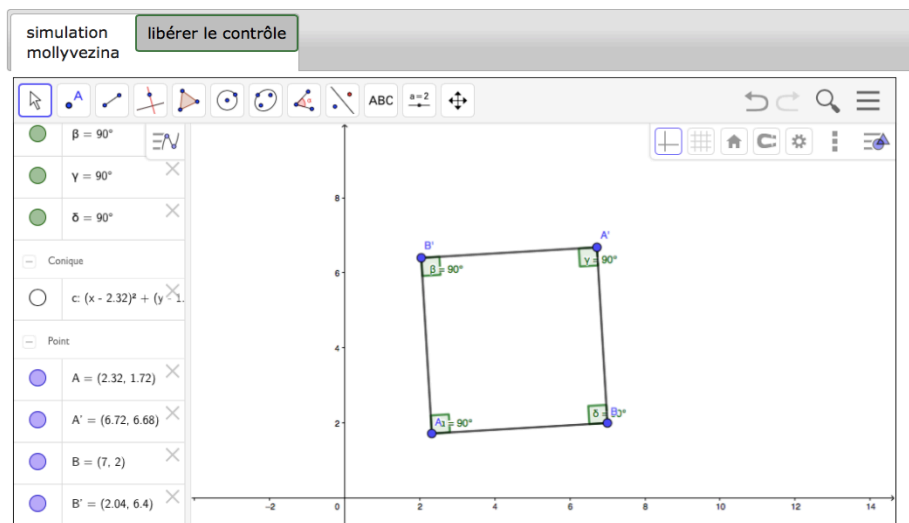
simulation mollyvezina

libérer le contrôle

ABC

$a=2$

$\beta = 90°$

$\gamma = 90°$

$\delta = 90°$

Conique

c: $(x - 2.32)^2 + (y -$ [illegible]

Point

A = (2.32, 1.72)

A' = (6.72, 6.68)

B = (7, 2)

B' = (2.04, 6.4)

8

6

4

2

0

−2

2

4

6

8

10

12

14

B'

A'

$\beta = 90°$

$\gamma = 90°$

A

$\alpha = 90°$

$\delta = 90°$

B